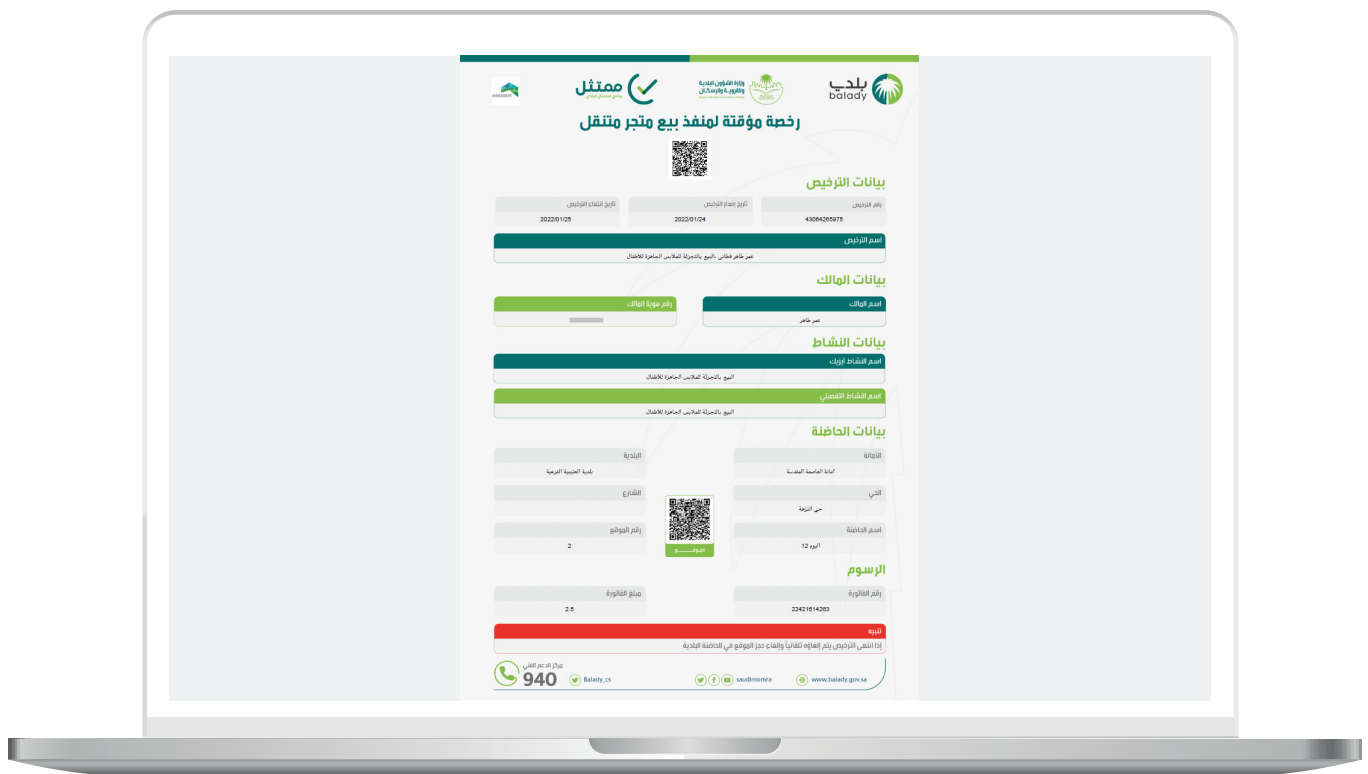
بلدي
balady

وزارة الشؤون البلدية والقروية والإسكان

ممتثل

رخصة مؤقتة لمنفذ بيع متجر متنقل

بيانات الترخيص

| رقم الترخيص | تاريخ إصدار الترخيص | تاريخ انتهاء الترخيص |
|---|---|---|
| 43064265975 | 2022/01/24 | 2022/01/25 |

اسم الترخيص
عمر طاهر قطاني -البيع بالتجزئة للملابس الجاهزة للاطفال

بيانات المالك

اسم المالك
عمر طاهر

رقم هوية المالك
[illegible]

بيانات النشاط

اسم النشاط الرئيسي
البيع بالتجزئة للملابس الجاهزة للاطفال

اسم النشاط التفصيلي
البيع بالتجزئة للملابس الجاهزة للاطفال

بيانات الحاضنة

الأمانة
امانة العاصمة المقدسة

البلدية
بلدية العتيبية الفرعية

الحي
حي النزهة

الشارع

اسم الحاضنة
البوه 12

رقم الموقع
2

الموقع

الرسوم

رقم الفاتورة
22421614263

مبلغ الفاتورة
2.5

تنبيه
إذا انتهى الترخيص يتم إلغاؤه تلقائياً وإلغاء حجز الموقع في الحاضنة البلدية

مركز الدعم الفني
940
Balady_cs
saudimomra
www.balady.gov.sa